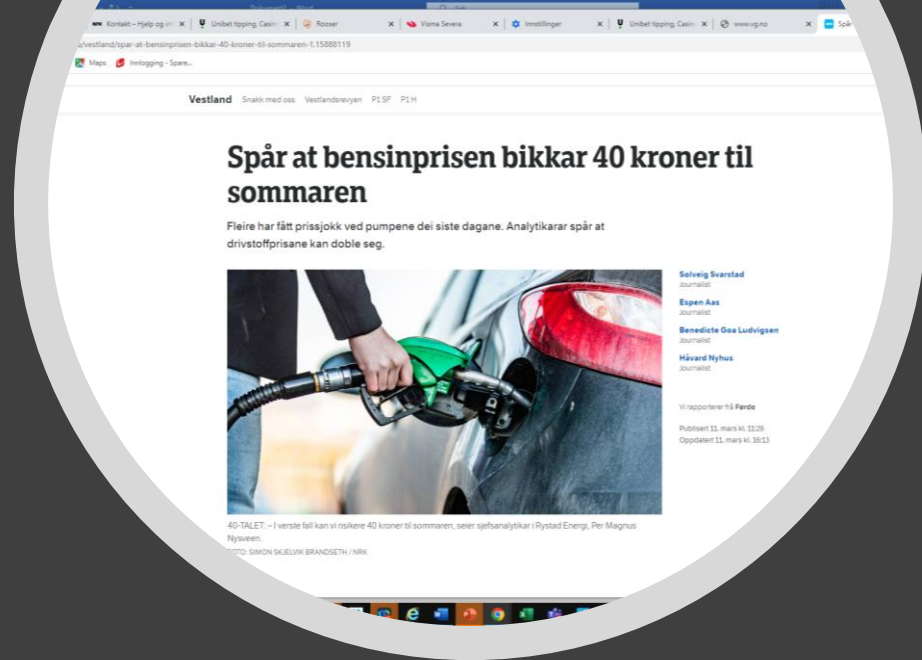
Kontakt – Hjelp og inf ×
Unibet tipping, Casin ×
Rooser
Visma Severa ×
Innstillinger ×
Unibet tipping, Casin ×
www.vg.no ×
Spå

o/vestland/spar-at-bensinprisen-bikkar-40-kroner-til-sommaren-1.15888119

Maps
Innlogging - Spare...

Vestland Snakk med oss Vestlandsrevyen P1 SF P1 H

Spår at bensinprisen bikkar 40 kroner til sommaren

Fleire har fått prissjokk ved pumpene dei siste dagane. Analytikarar spår at drivstoffprisane kan doble seg.

Solveig Svarstad
Journalist

Espen Aas
Journalist

Benedicte Goa Ludvigsen
Journalist

Håvard Nyhus
Journalist

Vi rapporterer frå Førde

Publisert 11. mars kl. 11:26
Oppdatert 11. mars kl. 16:13

40-TALET: – I verste fall kan vi risikere 40 kroner til sommaren, seier sjefsanalytikar i Rystad Energi, Per Magnus Nysveen.

FOTO: SIMON SKJELVIK BRANDSETH / NRK